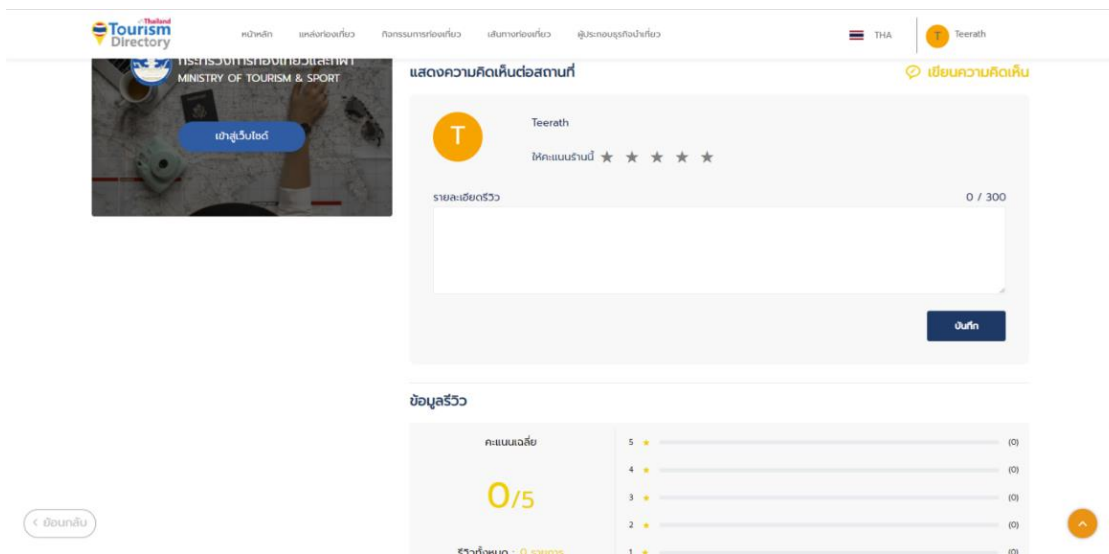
Thailand Tourism Directory

หน้าหลัก แหล่งท่องเที่ยว กิจกรรมการท่องเที่ยว เส้นทางท่องเที่ยว ผู้ประกอบธุรกิจนำเที่ยว

THA

T Teerath

กระทรวงการท่องเที่ยวและกีฬา
MINISTRY OF TOURISM & SPORT

เข้าสู่เว็บไซต์

แสดงความคิดเห็นต่อสถานที่

เขียนความคิดเห็น

T

Teerath

ให้คะแนนร้านนี้ ★ ★ ★ ★ ★

รายละเอียดรีวิว

0 / 300

บันทึก

ข้อมูลรีวิว

คะแนนเฉลี่ย

0/5

รีวิวทั้งหมด : 0 รายการ

5 (0)
4 (0)
3 (0)
2 (0)
1 (0)

< ย้อนกลับ